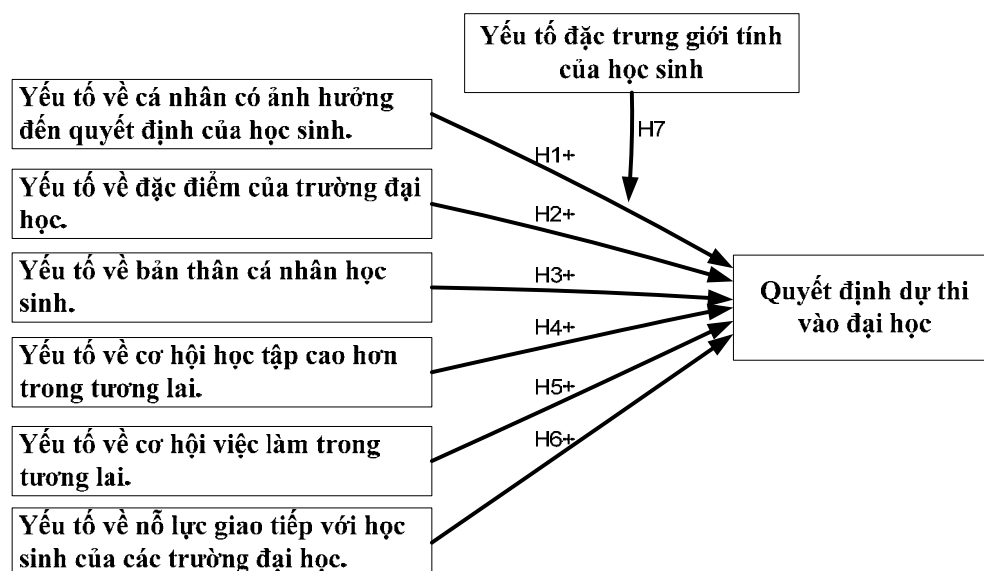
Yếu tố đặc trưng giới tính của học sinh

Yếu tố về cá nhân có ảnh hưởng đến quyết định của học sinh.

Yếu tố về đặc điểm của trường đại học.

Yếu tố về bản thân cá nhân học sinh.

Yếu tố về cơ hội học tập cao hơn trong tương lai.

Yếu tố về cơ hội việc làm trong tương lai.

Yếu tố về nỗ lực giao tiếp với học sinh của các trường đại học.

H7

H1+

H2+

H3+

H4+

H5+

H6+

Quyết định dự thi vào đại học